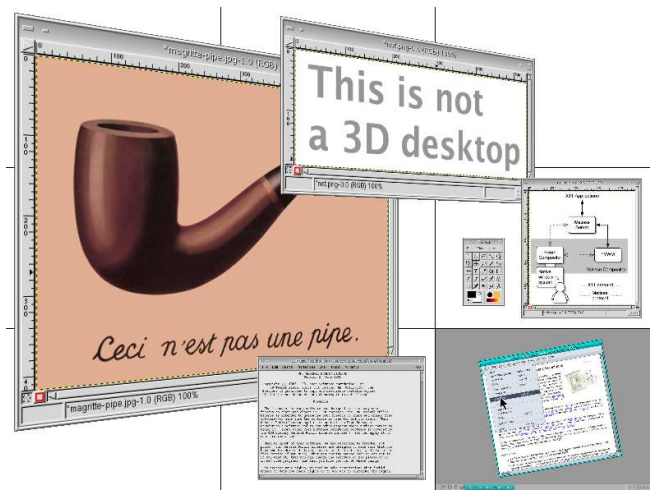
*magritte-pipe.jpg-1.0 (RGB)

Ceci n'est pas une pipe.

*magritte-pipe.jpg-1.0 (RGB) 100%

*not.png-3.0 (RGB)

This is not a 3D desktop

*not.png-3.0 (RGB) 100%

X11 App (client)

Window Switch

Scene Compositor

X Server

Window Compositor

Native Window System

X11 content

Window content